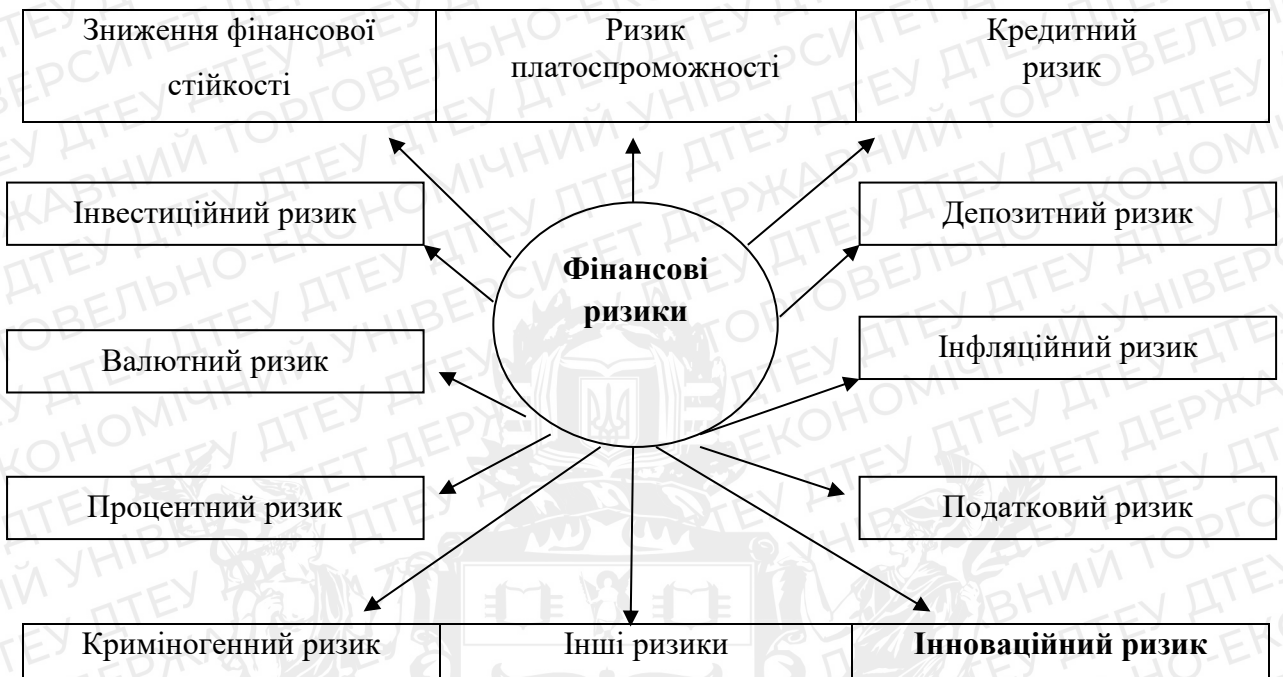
Зниження фінансової стійкості

Ризик платоспроможності

Кредитний ризик

Інвестиційний ризик

Фінансові ризики

Депозитний ризик

Валютний ризик

Інфляційний ризик

Процентний ризик

Податковий ризик

Криміногенний ризик

Інші ризики

**Інноваційний ризик**